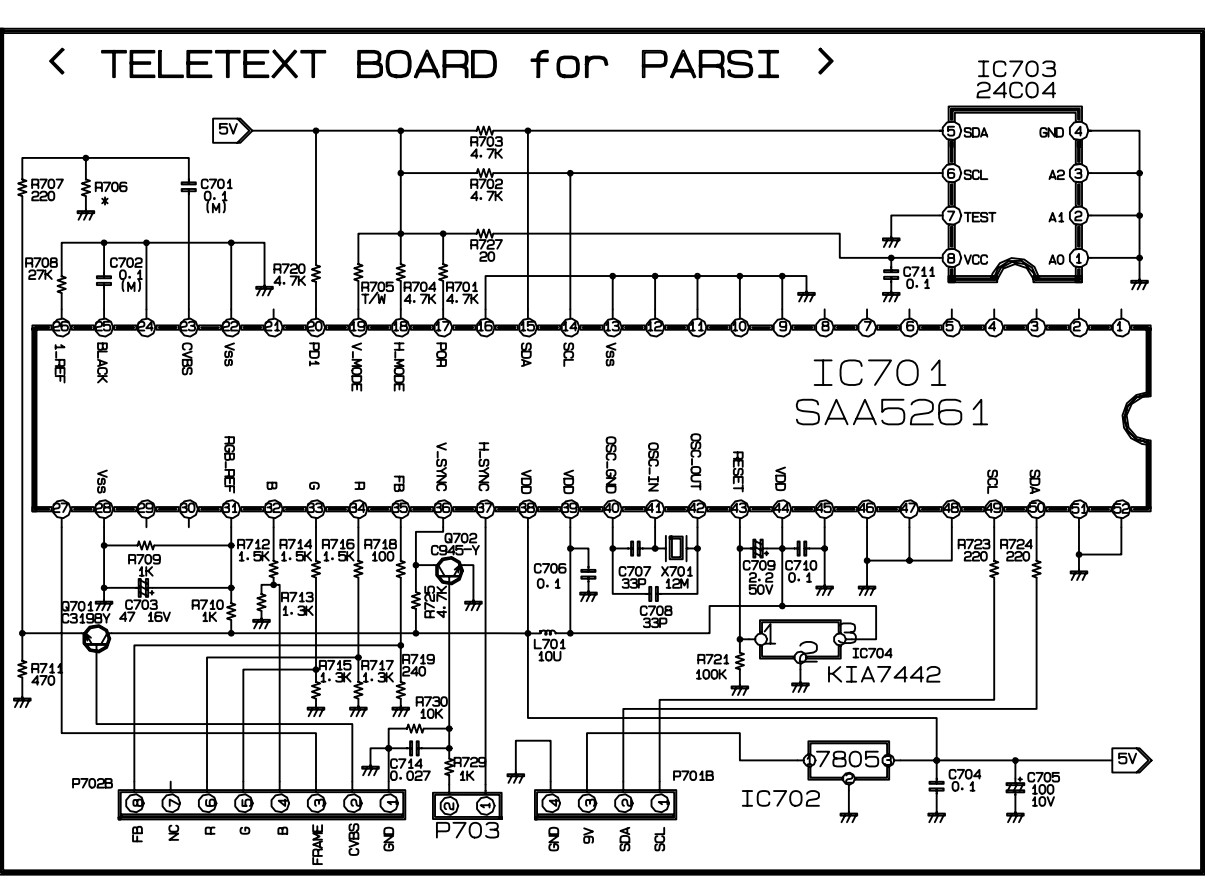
< TELETEXT BOARD for PARSI >

IC703
24C04

5V

R703
4.7K

R702
4.7K

R727
20

5 SDA
6 SCL
7 TEST
8 VCC
GND 4
A2 3
A1 2
A0 1

C711
0.1

R707
220

R706
*

C701
0.1
(M)

R708
27K

C702
0.1
(M)

R720
4.7K

R705
T/W

R704
4.7K

R701
4.7K

26 25 24 23 22 21 20 19 18 17 16 15 14 13 12 11 10 9 8 7 6 5 4 3 2 1

I_REF
BLACK
CVBS
Vss
PD1
V_MODE
H_MODE
POR
SDA
SCL
Vss

IC701
SAA5261

Vss
RGB_REF
B
G
R
FB
V_SYNC
H_SYNC
VDD
VDD
OSC_GND
OSC_IN
OSC_OUT
RESET
VDD
SCL
SDA

27 28 29 30 31 32 33 34 35 36 37 38 39 40 41 42 43 44 45 46 47 48 49 50 51 52

R709
1K

C703
47 16V

R710
1K

R712
1.5K

R714
1.5K

R713
1.3K

R716
1.5K

R718
100

Q702
C945-Y

R725
4.7K

C706
0.1

C707
33P

X701
12M

C708
33P

C709
2.2
50V

C710
0.1

R723
220

R724
220

Q701
C3198Y

R711
470

R715
1.3K

R717
1.3K

R719
240

L701
10U

R721
100K

IC704
KIA7442

R730
10K

C714
0.027

R729
1K

P702B

8 7 6 5 4 3 2 1

FB
NC
R
G
B
FRAME
CVBS
GND

2 1
P703

4 3 2 1
GND
9V
SDA
SCL

P701B

7805
IC702

C704
0.1

C705
100
10V

5V